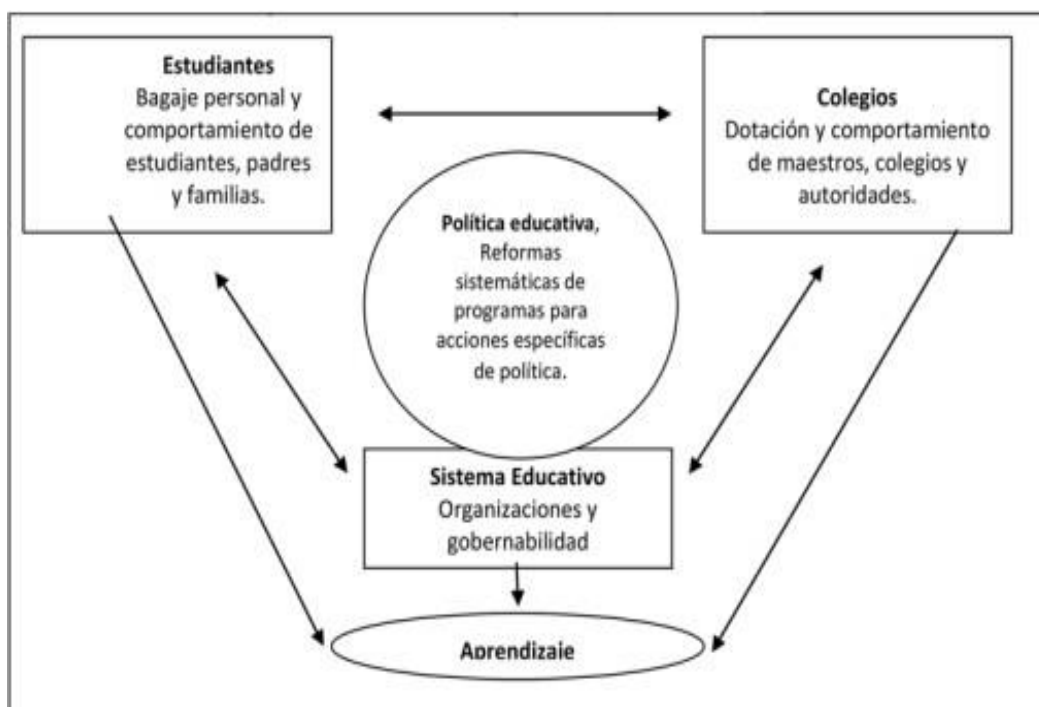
Estudiantes
Bagaje personal y comportamiento de estudiantes, padres y familias.

Colegios
Dotación y comportamiento de maestros, colegios y autoridades.

Política educativa, Reformas sistemáticas de programas para acciones específicas de política.

Sistema Educativo
Organizaciones y gobernabilidad

Aprendizaje